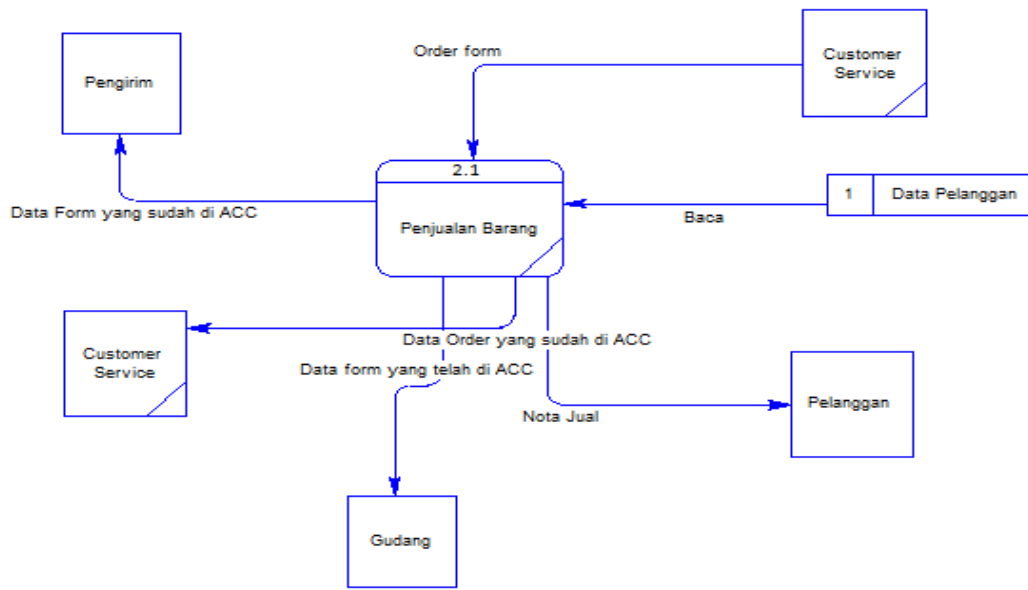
Pengirim

Order form

Customer Service

2.1

Penjualan Barang

Data Form yang sudah di ACC

Baca

1

Data Pelanggan

Customer Service

Data Order yang sudah di ACC

Data form yang telah di ACC

Nota Jual

Pelanggan

Gudang